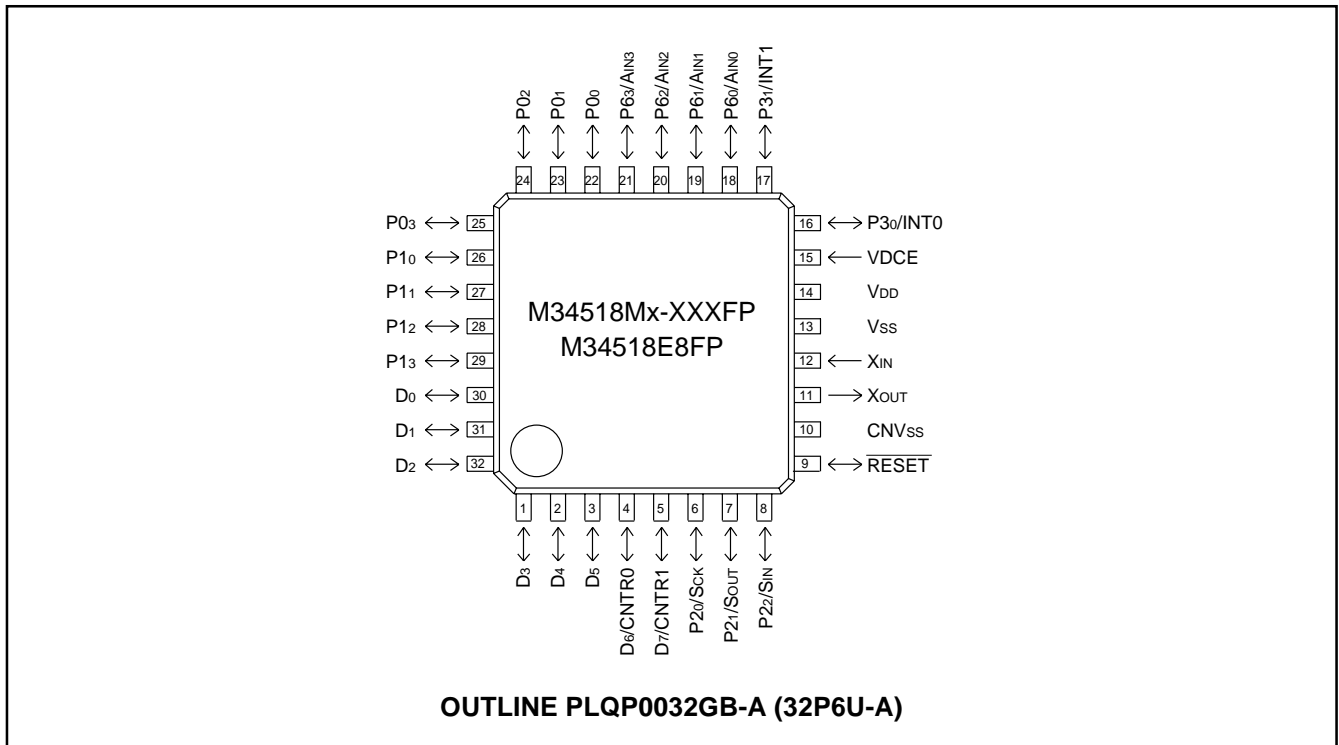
$P0_2$ $P0_1$ $P0_0$ $P6_3/A_{IN3}$ $P6_2/A_{IN2}$ $P6_1/A_{IN1}$ $P6_0/A_{IN0}$ $P3_1/INT1$

24 23 22 21 20 19 18 17

$P0_3$ 25
$P1_0$ 26
$P1_1$ 27
$P1_2$ 28
$P1_3$ 29
$D_0$ 30
$D_1$ 31
$D_2$ 32

M34518Mx-XXXFP
M34518E8FP

16 $P3_0/INT0$
15 VDCE
14 $V_{DD}$
13 $V_{SS}$
12 $X_{IN}$
11 $X_{OUT}$
10 $CNV_{SS}$
9 $\overline{RESET}$

1 2 3 4 5 6 7 8

$D_3$ $D_4$ $D_5$ $D_6/CNTR0$ $D_7/CNTR1$ $P2_0/S_{CK}$ $P2_1/S_{OUT}$ $P2_2/S_{IN}$

OUTLINE PLQP0032GB-A (32P6U-A)